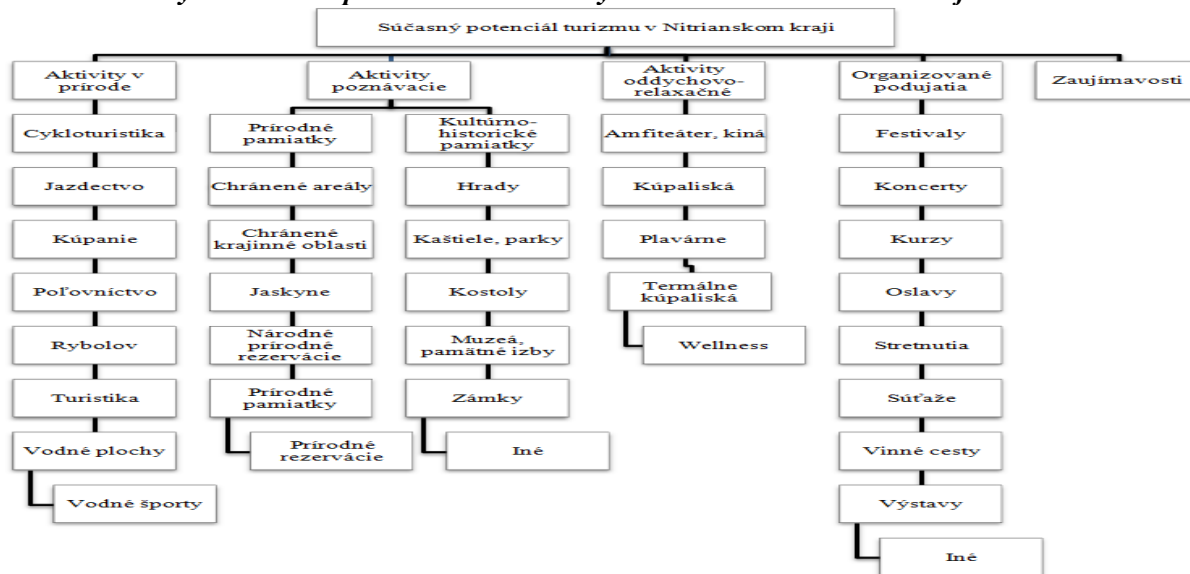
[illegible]

Súčasný potenciál turizmu v Nitrianskom kraji

Aktivity v prírode

Cykloturistika

Jazdectvo

Kúpanie

Poľovníctvo

Rybolov

Turistika

Vodné plochy

Vodné športy

Aktivity poznávacie

Prírodné pamiatky

Chránené areály

Chránené krajinné oblasti

Jaskyne

Národné prírodné rezervácie

Prírodné pamiatky

Prírodné rezervácie

Kultúrno-historické pamiatky

Hrady

Kaštiele, parky

Kostoly

Muzeá, pamätné izby

Zámky

Iné

Aktivity oddychovo-relaxačné

Amfiteáter, kiná

Kúpaliská

Plavárne

Termálne kúpaliská

Wellness

Organizované podujatia

Festivaly

Koncerty

Kurzy

Oslavy

Stretnutia

Súťaže

Vinné cesty

Výstavy

Iné

Zaujímavosti